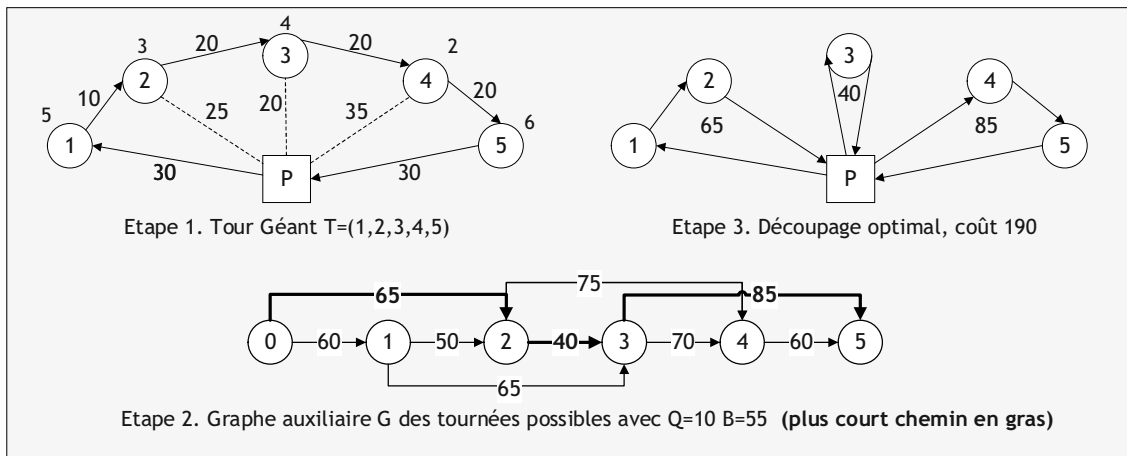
5 1 10 3 2 20 4 3 20 2 4 20 6 5 25 20 35 30 P 30

Etape 1. Tour Géant T=(1,2,3,4,5)

1 2 65 3 40 4 85 5 P

Etape 3. Découpage optimal, coût 190

65 75 85 0 60 1 50 2 40 3 70 4 60 5 65

Etape 2. Graphe auxiliaire G des tournées possibles avec Q=10 B=55 **(plus court chemin en gras)**